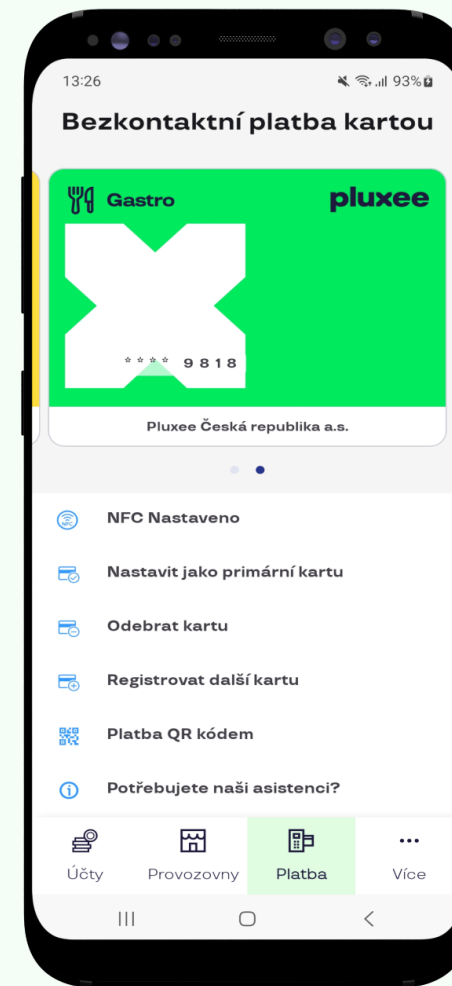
13:26
93%

Bezkontaktní platba kartou

Gastro
pluxee

* * * * 9818

Pluxee Česká republika a.s.

NFC Nastaveno

Nastavit jako primární kartu

Odebrat kartu

Registrovat další kartu

Platba QR kódem

Potřebujete naši asistenci?

Účty
Provozovny
Platba
Více